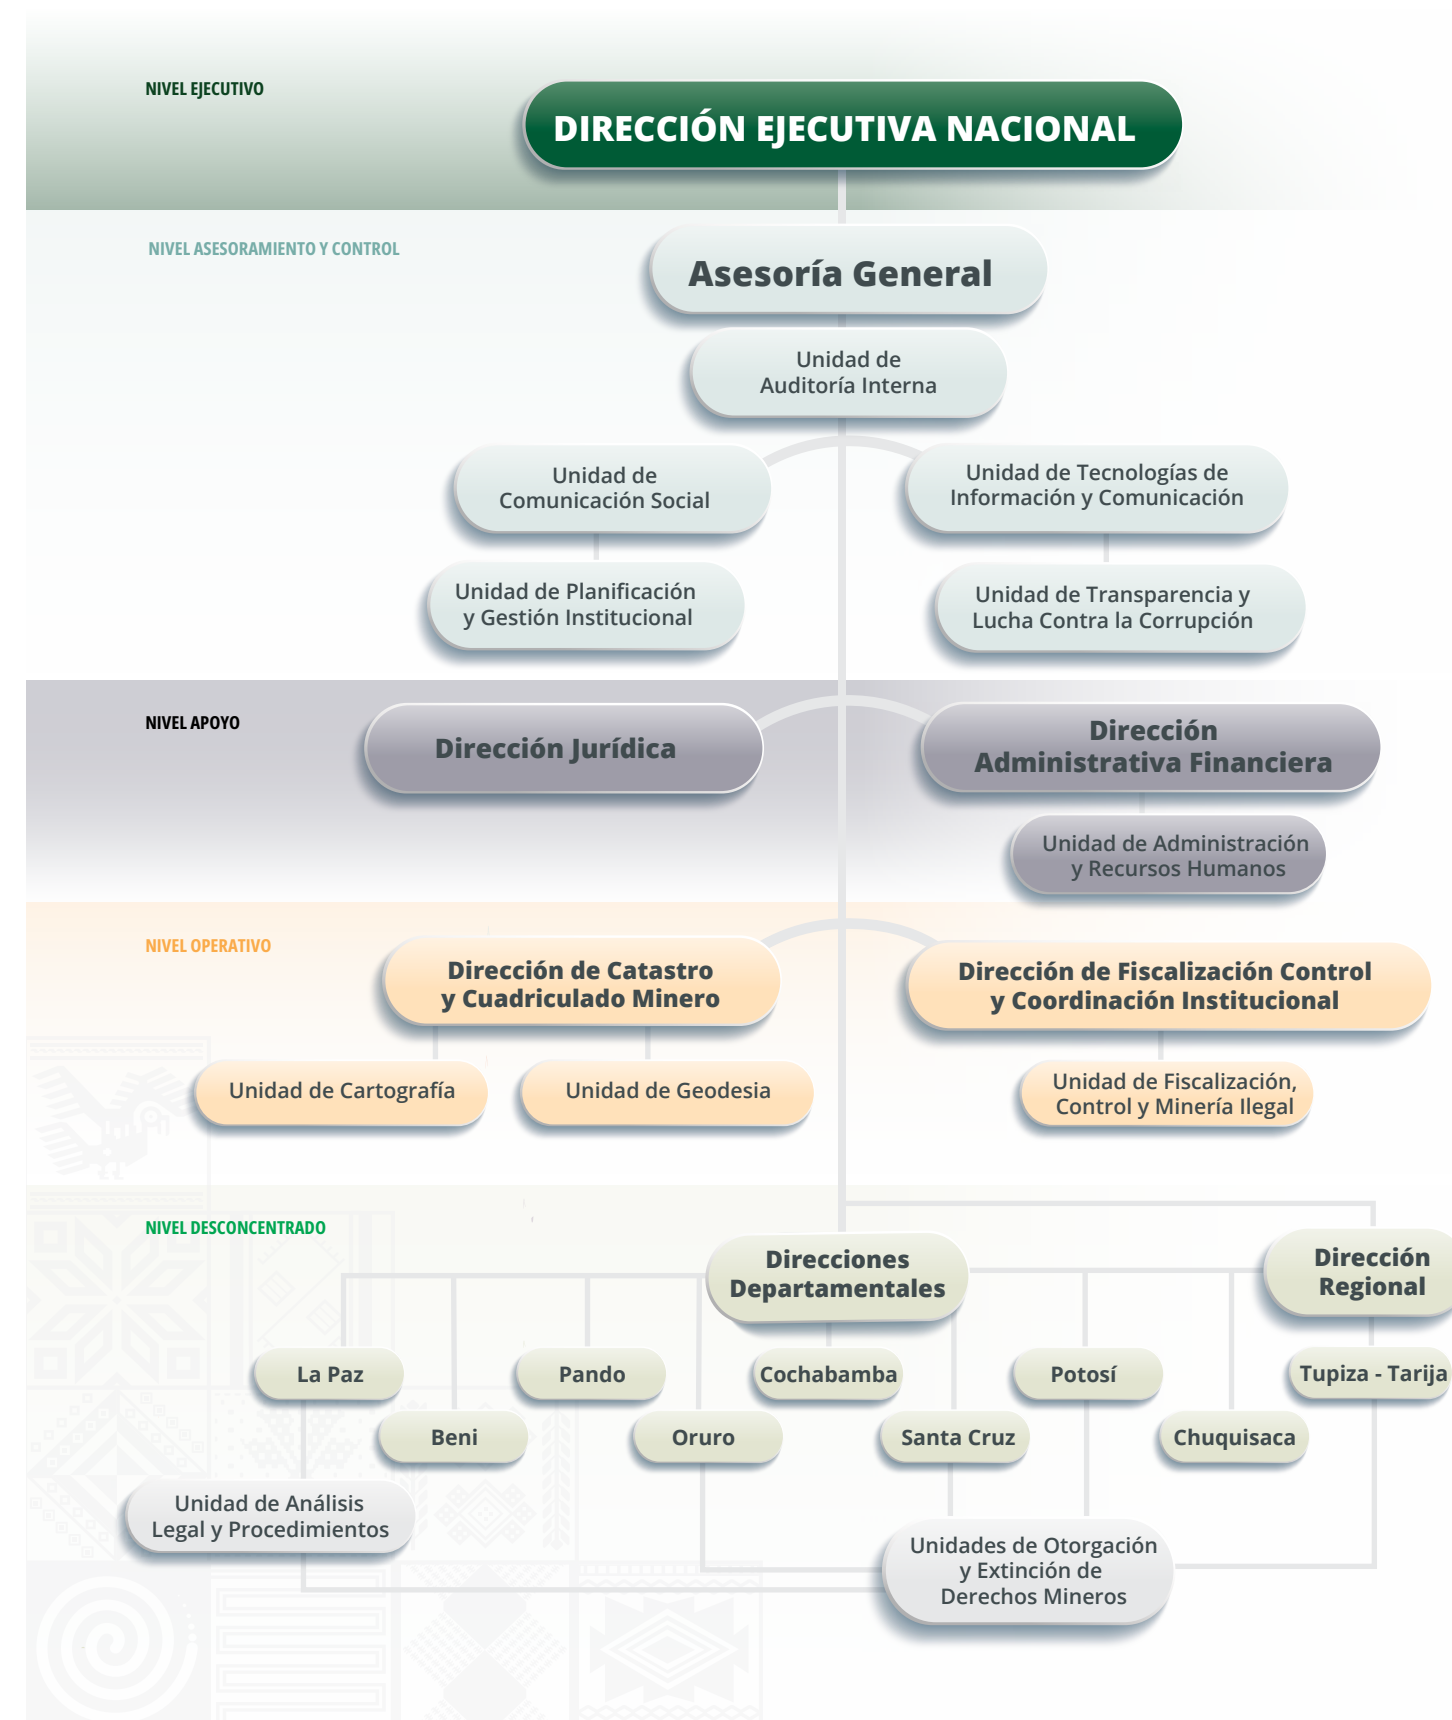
NIVEL EJECUTIVO

DIRECCIÓN EJECUTIVA NACIONAL

NIVEL ASESORAMIENTO Y CONTROL

Asesoría General

Unidad de Auditoría Interna

Unidad de Comunicación Social

Unidad de Tecnologías de Información y Comunicación

Unidad de Planificación y Gestión Institucional

Unidad de Transparencia y Lucha Contra la Corrupción

NIVEL APOYO

Dirección Jurídica

Dirección Administrativa Financiera

Unidad de Administración y Recursos Humanos

NIVEL OPERATIVO

Dirección de Catastro y Cuadriculado Minero

Dirección de Fiscalización Control y Coordinación Institucional

Unidad de Cartografía

Unidad de Geodesia

Unidad de Fiscalización, Control y Minería Ilegal

NIVEL DESCONCENTRADO

Direcciones Departamentales

Dirección Regional

La Paz

Pando

Cochabamba

Potosí

Tupiza - Tarija

Beni

Oruro

Santa Cruz

Chuquisaca

Unidad de Análisis Legal y Procedimientos

Unidades de Otorgación y Extinción de Derechos Mineros